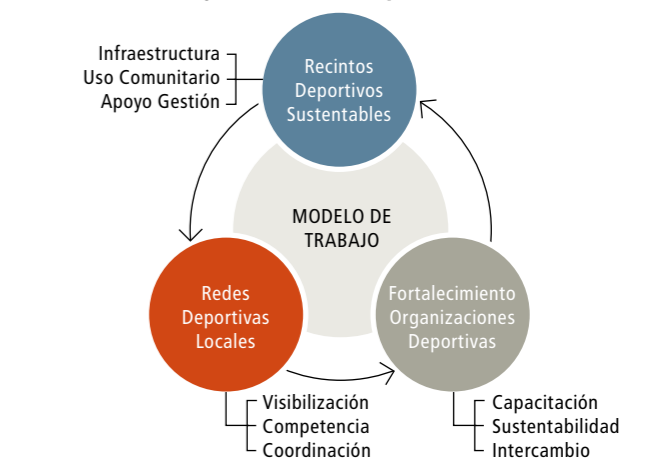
Infraestructura
Uso Comunitario
Apoyo Gestión

Recintos Deportivos Sustentables

MODELO DE TRABAJO

Redes Deportivas Locales

Fortalecimiento Organizaciones Deportivas

Visibilización
Competencia
Coordinación

Capacitación
Sustentabilidad
Intercambio